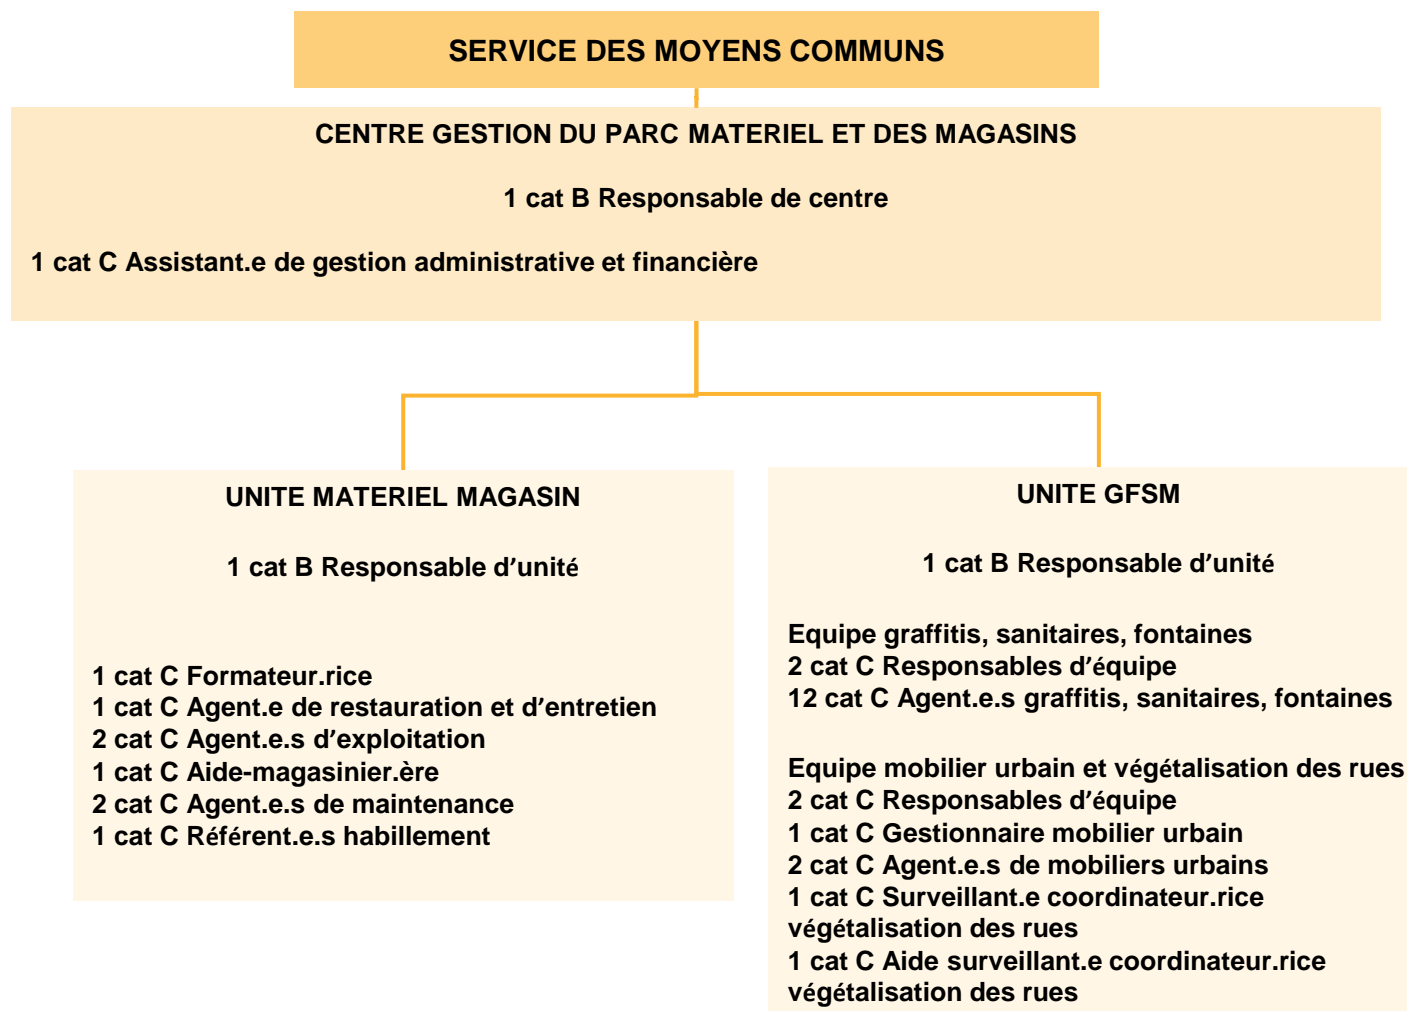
SERVICE DES MOYENS COMMUNS

CENTRE GESTION DU PARC MATERIEL ET DES MAGASINS

1 cat B Responsable de centre

1 cat C Assistant.e de gestion administrative et financière

UNITE MATERIEL MAGASIN

1 cat B Responsable d'unité

1 cat C Formateur.rice
1 cat C Agent.e de restauration et d'entretien
2 cat C Agent.e.s d'exploitation
1 cat C Aide-magasinier.ère
2 cat C Agent.e.s de maintenance
1 cat C Référent.e.s habillement

UNITE GFSM

1 cat B Responsable d'unité

Equipe graffitis, sanitaires, fontaines
2 cat C Responsables d'équipe
12 cat C Agent.e.s graffitis, sanitaires, fontaines

Equipe mobilier urbain et végétalisation des rues
2 cat C Responsables d'équipe
1 cat C Gestionnaire mobilier urbain
2 cat C Agent.e.s de mobiliers urbains
1 cat C Surveillant.e coordinateur.rice végétalisation des rues
1 cat C Aide surveillant.e coordinateur.rice végétalisation des rues